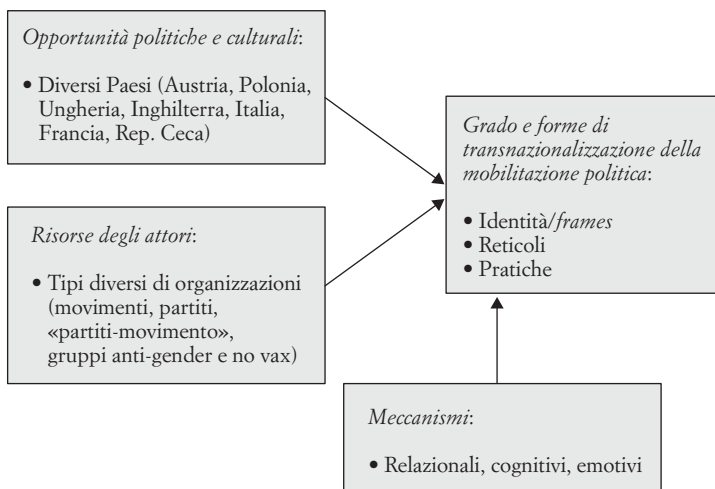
Opportunità politiche e culturali:

• Diversi Paesi (Austria, Polonia, Ungheria, Inghilterra, Italia, Francia, Rep. Ceca)

Risorse degli attori:

• Tipi diversi di organizzazioni (movimenti, partiti, «partiti-movimento», gruppi anti-gender e no vax)

Grado e forme di transnazionalizzazione della mobilitazione politica:

• Identità/frames
• Reticoli
• Pratiche

Meccanismi:

• Relazionali, cognitivi, emotivi